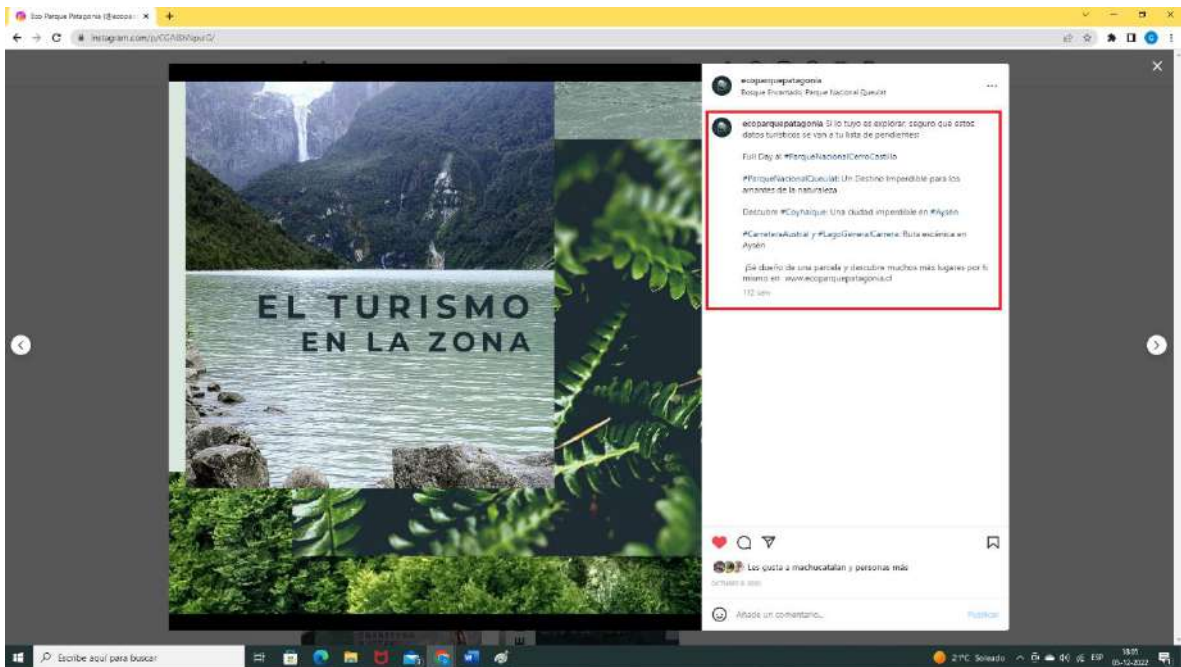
Eco Parque Patagonia (@ecopa... ×

instagram.com/p/CGNBNqsrJ/

ecoparquepatagonia
Bosque Encantado, Parque Nacional Queulat

ecoparquepatagonia Si lo tuyo es explorar, seguro que estos datos turísticos se van a tu lista de pendientes!

Full Day al #ParqueNacionalCerroCastillo

#ParqueNacionalQueulat: Un Destino Imperdible para los amantes de la naturaleza

Descubre #Coyhaique: Una ciudad imperdible en #Aysén

#CarreteraAustral y #LagoGeneralCarrera: Ruta escénica en Aysén

¡Sé dueño de una parcela y descubre muchos más lugares por ti mismo en: www.ecoparquepatagonia.cl

112 sem

EL TURISMO
EN LA ZONA

Les gusta a machucatalan y personas más

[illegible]

Añade un comentario...

Publicar

Escribe aquí para buscar

2°C Soleado ESP 18:51 05-12-2022